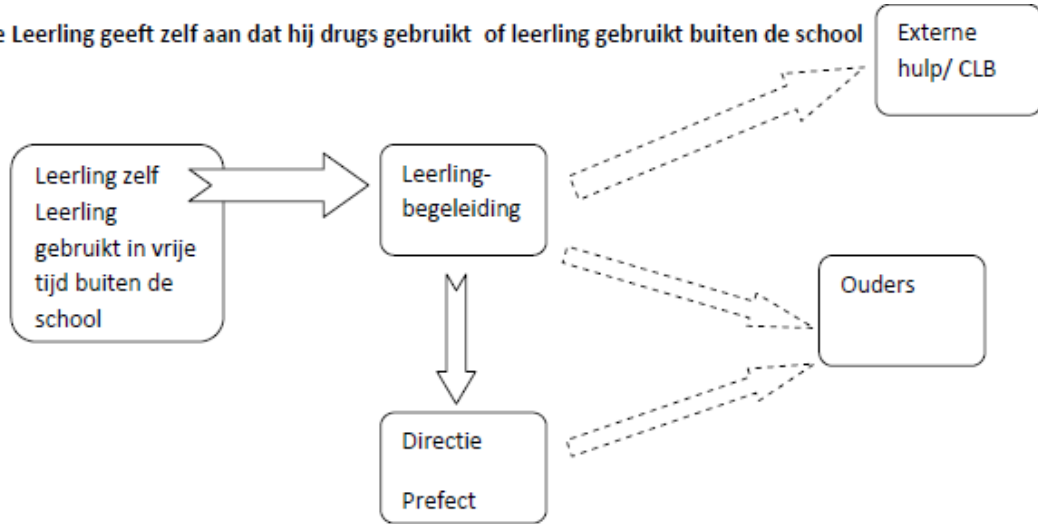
e Leerling geeft zelf aan dat hij drugs gebruikt of leerling gebruikt buiten de school

Externe hulp/ CLB

Leerling zelf Leerling gebruikt in vrije tijd buiten de school

Leerlingbegeleiding

Ouders

Directie

Prefect